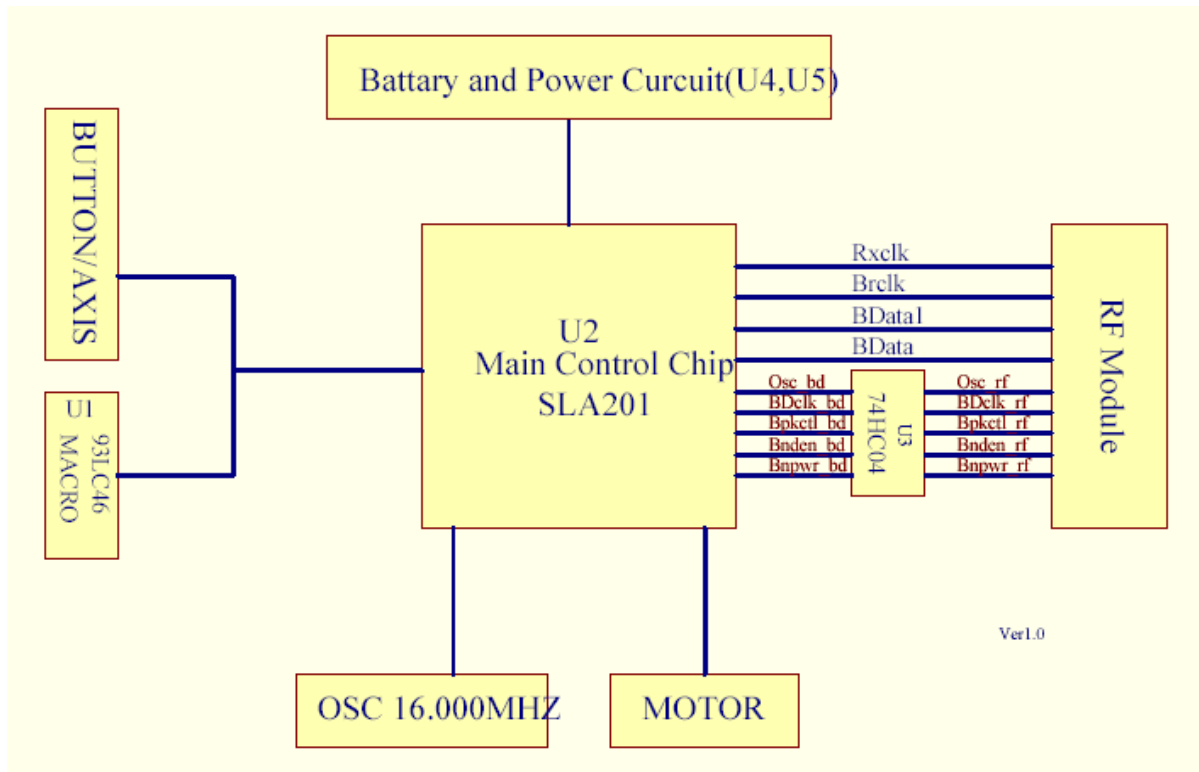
Battary and Power Curcuit(U4,U5)

BUTTON/AXIS

U1
93LC46
MACRO

U2
Main Control Chip
SLA201

Rxclk
Brclk
BData1
BData

Osc_bd
BDclk_bd
Bpkctl_bd
Bnden_bd
Bnpwr_bd

U3
74HC04

Osc_rf
BDclk_rf
Bpkctl_rf
Bnden_rf
Bnpwr_rf

RF Module

Ver1.0

OSC 16.000MHZ

MOTOR